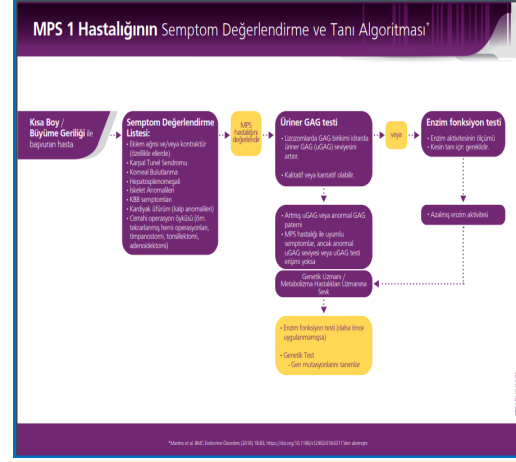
MPS 1 Hastalığının Semptom Değerlendirme ve Tanı Algoritması*

Kısa Boy / Büyüme Geriliği ile başvuran hasta

Semptom Değerlendirme Listesi:
• Eklem ağrısı ve/veya kontraktür (özellikle ellerde)
• Karpal Tunel Sendromu
• Korneal Bulutlanma
• Hepatosplenomegali
• İskelet Anomalileri
• KBB semptomları
• Kardiyak üfürüm (kalp anomalileri)
• Cerrahi operasyon öyküsü (örn. tekrarlanmış herni operasyonları, timpanostomi, tonsillektomi, adenoidektomi)

MPS hastalığını değerlendir

Üriner GAG testi
• Lizozomlarda GAG birikimi idrarda üriner GAG (uGAG) seviyesini artırır.
• Kalitatif veya kantatif olabilir.

veya

Enzim fonksiyon testi
• Enzim aktivitesinin ölçümü
• Kesin tanı için gereklidir.

• Artmış uGAG veya anormal GAG paterni
• MPS hastalığı ile uyumlu semptomlar, ancak anormal uGAG seviyesi veya uGAG testi erişimi yoksa

• Azalmış enzim aktivitesi

Genetik Uzmanı / Metabolizma Hastalıkları Uzmanına Sevk

• Enzim fonksiyon testi (daha önce uygulanmamışsa)
• Genetik Test
- Gen mutasyonlarını tanımlar

*Martins et al. BMC Endocrine Disorders (2018) 18:83, https://doi.org/10.1186/s12902-018-0311-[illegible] den alınmıştır.